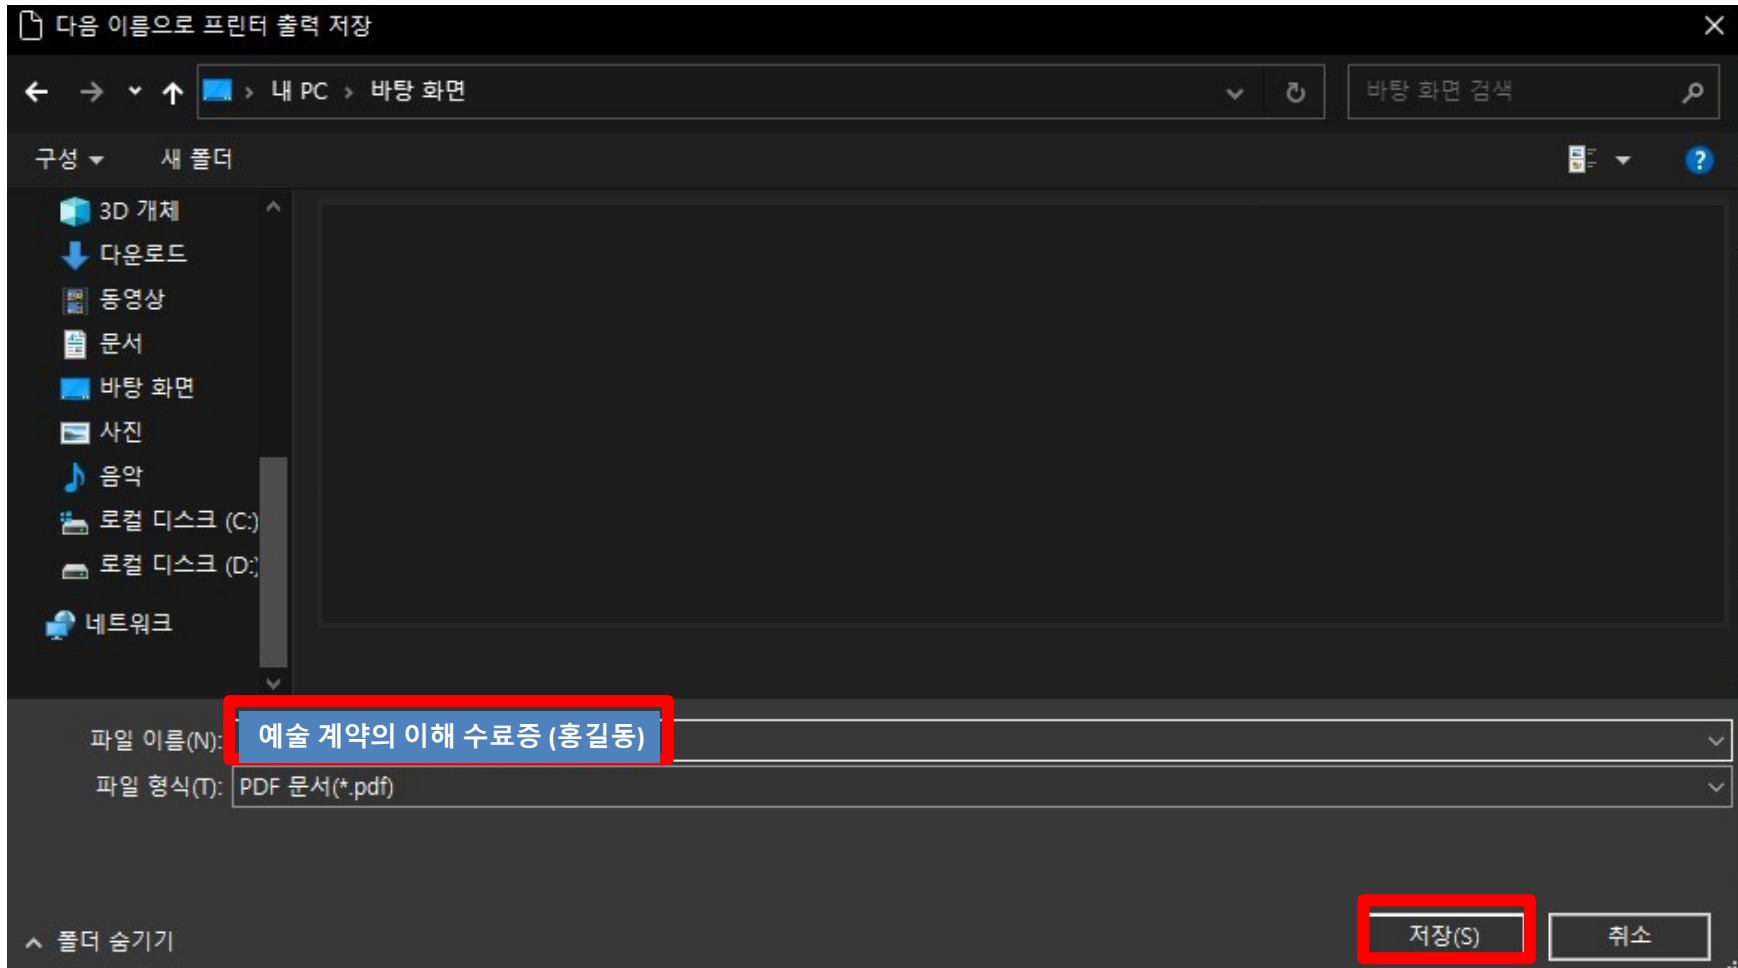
다음 이름으로 프린터 출력 저장

내 PC › 바탕 화면

바탕 화면 검색

구성 ▾ 새 폴더

3D 개체
다운로드
동영상
문서
바탕 화면
사진
음악
로컬 디스크 (C:)
로컬 디스크 (D:)
네트워크

파일 이름(N): 예술 계약의 이해 수료증 (홍길동)
파일 형식(T): PDF 문서(*.pdf)

폴더 숨기기

저장(S) 취소